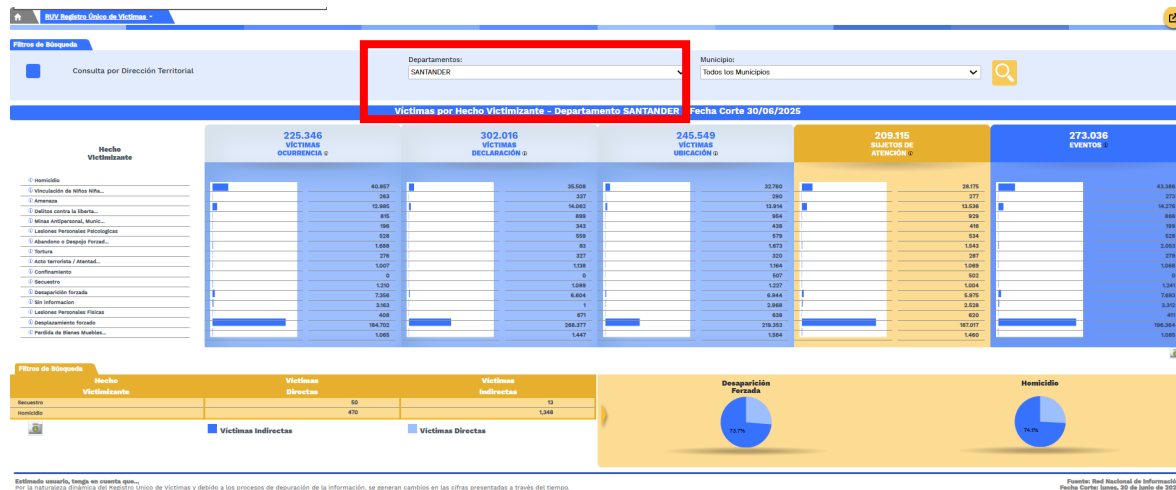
RUV Registro Único de Víctimas

Filtros de Búsqueda

Consulta por Dirección Territorial

Departamentos:
SANTANDER

Municipio:
Todos los Municipios

Víctimas por Hecho Victimizante - Departamento SANTANDER Fecha Corte 30/06/2025

| Hecho Victimizante | 225.346 VÍCTIMAS OCURRENCIA | 302.016 VÍCTIMAS DECLARACIÓN | 245.549 VÍCTIMAS UBICACIÓN | 209.115 SUJETOS DE ATENCIÓN | 273.036 EVENTOS |
|---|---|---|---|---|---|
| Homicidio | 40.657 | 35.508 | 32.760 | 28.175 | 43.386 |
| Vinculación de Niños Niña... | 263 | 337 | 290 | 277 | 273 |
| Amenaza | 12.985 | 14.062 | 13.914 | 13.536 | 14.276 |
| Delitos contra la liberta... | 815 | 899 | 954 | 929 | 868 |
| Minas Antipersonal, Munic... | 196 | 343 | 436 | 416 | 199 |
| Lesiones Personales Psicologicas | 528 | 559 | 579 | 534 | 528 |
| Abandono o Despojo Forzad... | 1.866 | 83 | 1.873 | 1.543 | 2.053 |
| Tortura | 276 | 227 | 320 | 287 | 278 |
| Acto terrorista / Atentad... | 1.007 | 1.138 | 1.164 | 1.069 | 1.066 |
| Confinamiento | 0 | 0 | 507 | 502 | 0 |
| Secuestro | 1.210 | 1.089 | 1.227 | 1.004 | 1.241 |
| Desaparición forzada | 7.356 | 6.604 | 6.944 | 5.975 | 7.693 |
| Sin informacion | 3.163 | 1 | 2.968 | 2.528 | 3.312 |
| Lesiones Personales Físicas | 408 | 671 | 636 | 620 | 411 |
| Desplazamiento forzado | 184.702 | 268.377 | 219.353 | 187.017 | 196.364 |
| Perdida de Bienes Muebles... | 1.065 | 1.447 | 1.564 | 1.460 | 1.085 |

Filtros de Búsqueda

| Hecho Victimizante | Víctimas Directas | Víctimas Indirectas |
|---|---|---|
| Secuestro | 50 | 13 |
| Homicidio | 470 | 1.348 |

Víctimas Indirectas
Víctimas Directas

Desaparición Forzada
73.7%

Homicidio
74.1%

Estimado usuario, tenga en cuenta que...
Por la naturaleza dinámica del Registro Único de Víctimas y debido a los procesos de depuración de la información, se generan cambios en las cifras presentadas a través del tiempo.

Fuente: Red Nacional de Informació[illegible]
Fecha Corte: lunes, 30 de junio de 20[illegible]